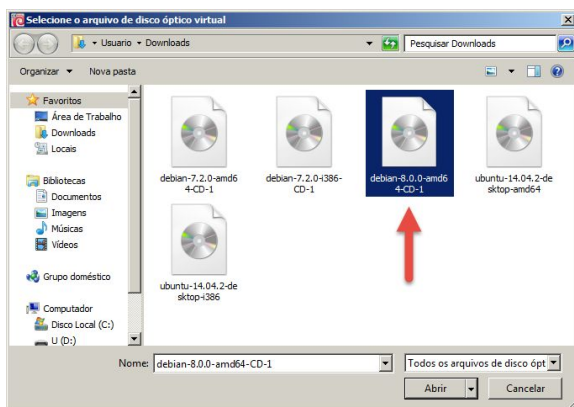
Selecione o arquivo de disco óptico virtual

Usuario ▸ Downloads

Pesquisar Downloads

Organizar ▾ Nova pasta

Favoritos
Área de Trabalho
Downloads
Locais

Bibliotecas
Documentos
Imagens
Músicas
Vídeos

Grupo doméstico

Computador
Disco Local (C:)
U (D:)

debian-7.2.0-amd64-CD-1

debian-7.2.0-i386-CD-1

debian-8.0.0-amd64-CD-1

ubuntu-14.04.2-desktop-amd64

ubuntu-14.04.2-desktop-i386

Nome: debian-8.0.0-amd64-CD-1

Todos os arquivos de disco ópt

Abrir

Cancelar